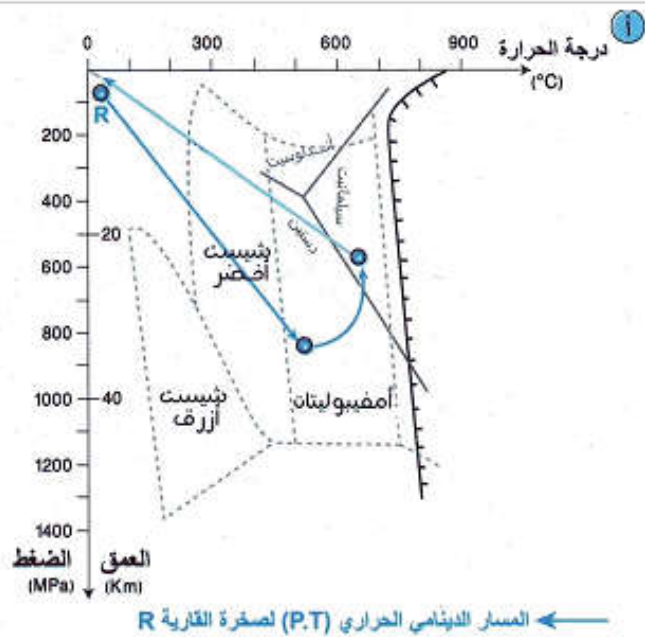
i

0
300
600
900
درجة الحرارة
(°C)

R
200
400
20
600
800
1000
40
1200
1400

أندالوسيت
سيليمانيت
ديستين

شيست أخضر
شيست أزرق
أمفيبوليتات

الضغط
(MPa)
العمق
(Km)

المسار الدينامي الحراري (P.T) لصخرة القارية R